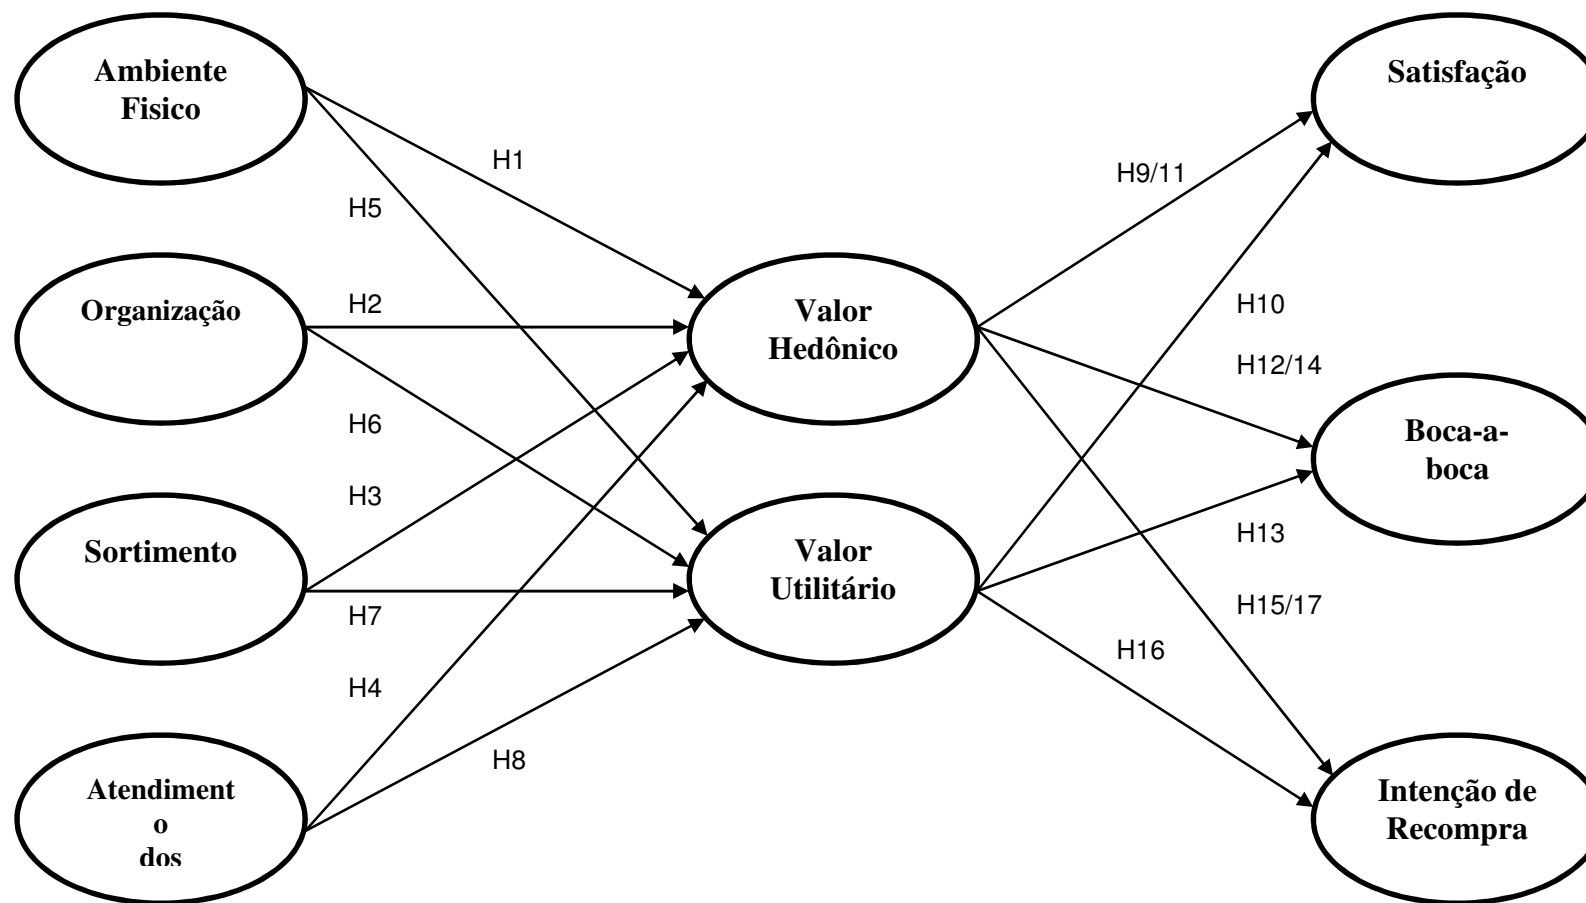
Ambiente Fisico

Organização

Sortimento

Atendiment
o
dos

H1

H5

H2

H6

H3

H7

H4

H8

Valor Hedônico

Valor Utilitário

H9/11

H10

H12/14

H13

H15/17

H16

Satisfação

Boca-a-boca

Intenção de Recompra